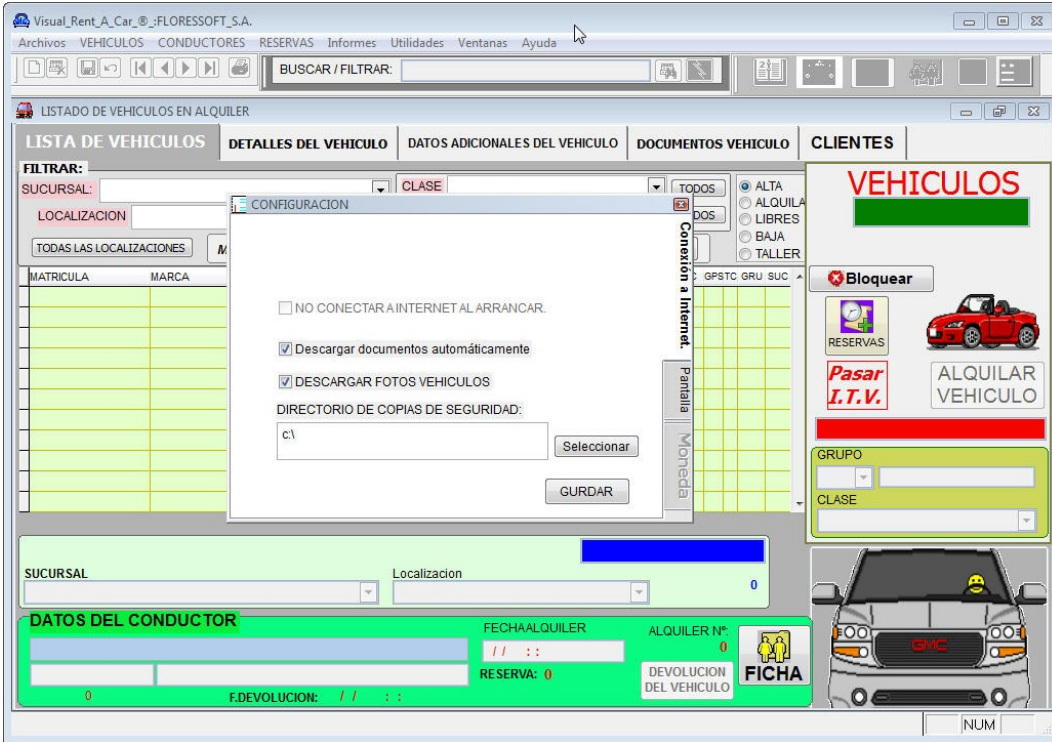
Visual_Rent_A_Car_®_:FLORESSOFT_S.A.

Archivos VEHICULOS CONDUCTORES RESERVAS Informes Utilidades Ventanas Ayuda

BUSCAR / FILTRAR:

LISTADO DE VEHICULOS EN ALQUILER

LISTA DE VEHICULOS | DETALLES DEL VEHICULO | DATOS ADICIONALES DEL VEHICULO | DOCUMENTOS VEHICULO | CLIENTES

FILTRAR:
SUCURSAL:
CLASE
TODOS
LOCALIZACION
TODAS LAS LOCALIZACIONES

ALTA
ALQUILA
LIBRES
BAJA
TALLER

MATRICULA MARCA GPSTC GRU SUC

CONFIGURACION

Conexion a Internet.
Pantalla
Moneda

NO CONECTAR A INTERNET AL ARRANCAR.

Descargar documentos automáticamente

DESCARGAR FOTOS VEHICULOS

DIRECTORIO DE COPIAS DE SEGURIDAD:

c:\

Seleccionar

GURDAR

VEHICULOS

Bloquear

RESERVAS

Pasar I.T.V.

ALQUILAR VEHICULO

GRUPO

CLASE

SUCURSAL

Localizacion

0

DATOS DEL CONDUCTOR

FECHAALQUILER

/ / : :

ALQUILER Nº:

0

RESERVA: 0

DEVOLUCION DEL VEHICULO

FICHA

0

F.DEVOLUCION: / / : :

GMC

NUM